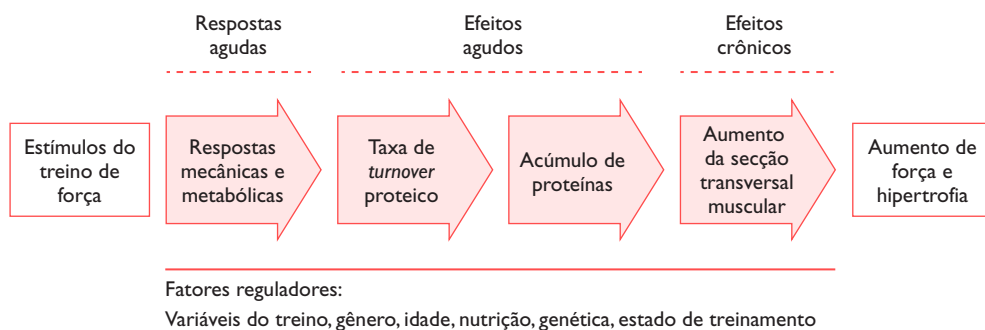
Respostas agudas

Efeitos agudos

Efeitos crônicos

Estímulos do treino de força

Respostas mecânicas e metabólicas

Taxa de *turnover* proteico

Acúmulo de proteínas

Aumento da secção transversal muscular

Aumento de força e hipertrofia

Fatores reguladores:
Variáveis do treino, gênero, idade, nutrição, genética, estado de treinamento